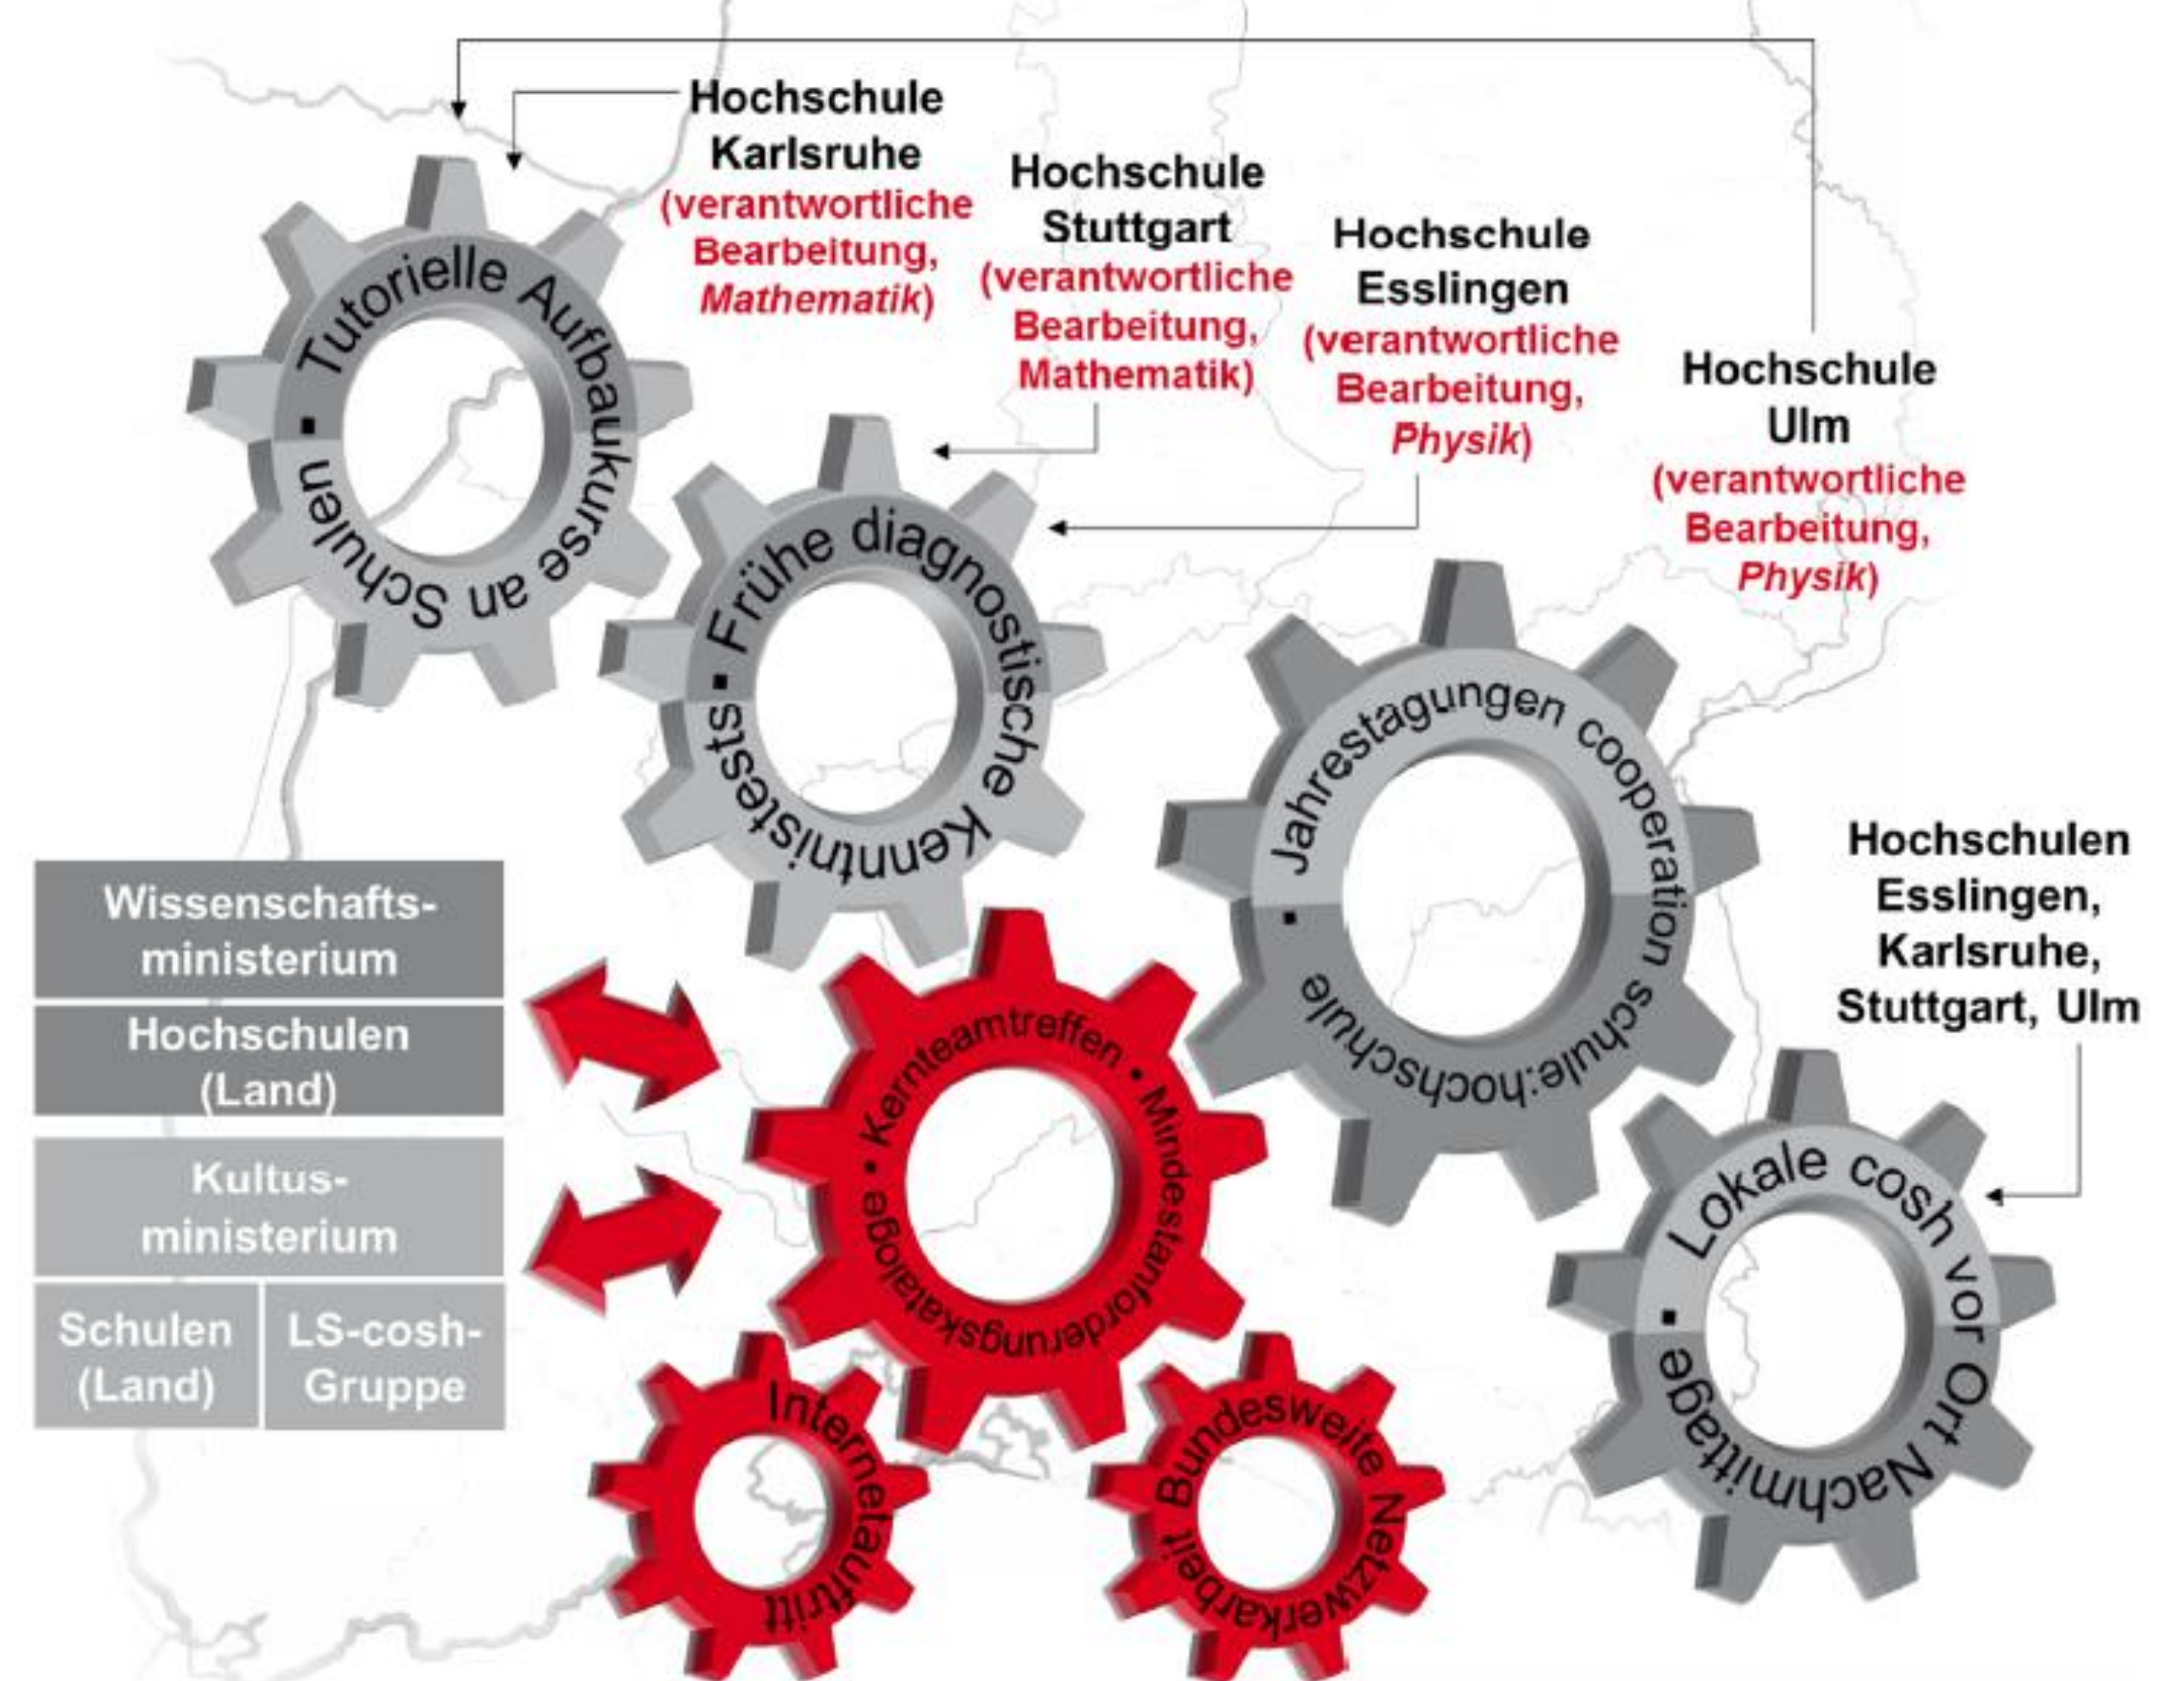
Hochschule Karlsruhe (verantwortliche Bearbeitung, *Mathematik*)

Hochschule Stuttgart (verantwortliche Bearbeitung, Mathematik)

Hochschule Esslingen (verantwortliche Bearbeitung, *Physik*)

Hochschule Ulm (verantwortliche Bearbeitung, *Physik*)

Tutorielle Aufbaukurse an Schulen

Frühe diagnostische Kenntnistests

Jahrestagungen cooperation schule:hochschule

Hochschulen Esslingen, Karlsruhe, Stuttgart, Ulm

Lokale cosh vor Ort Nachmittage

| Wissenschafts-ministerium | |
|---|---|
| Hochschulen (Land) | |
| Kultus-ministerium | |
| Schulen (Land) | LS-cosh-Gruppe |

Kernteamtreffen • Mindestanforderungskataloge

Internetauftritt

Bundesweite Netzwerkarbeit